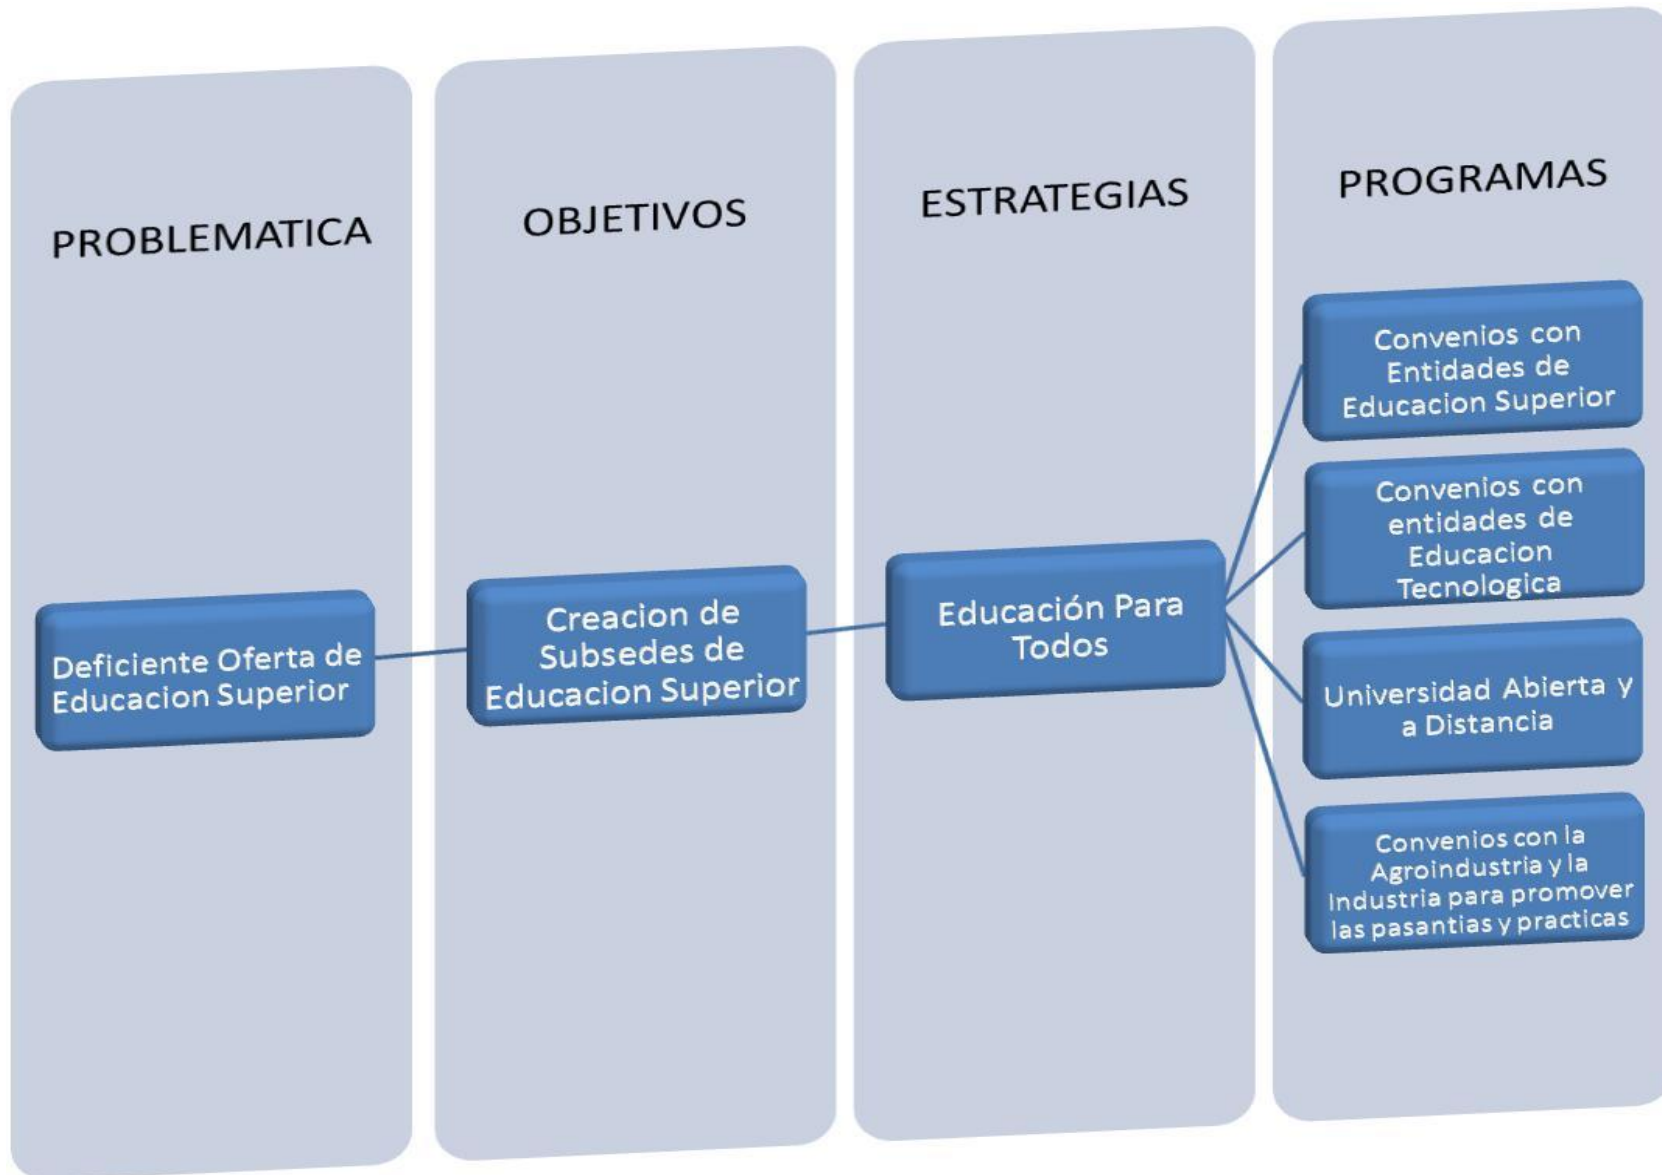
PROBLEMATICA

Deficiente Oferta de Educacion Superior

OBJETIVOS

Creacion de Subsedes de Educacion Superior

ESTRATEGIAS

Educación Para Todos

PROGRAMAS

Convenios con Entidades de Educacion Superior

Convenios con entidades de Educacion Tecnologica

Universidad Abierta y a Distancia

Convenios con la Agroindustria y la Industria para promover las pasantias y practicas